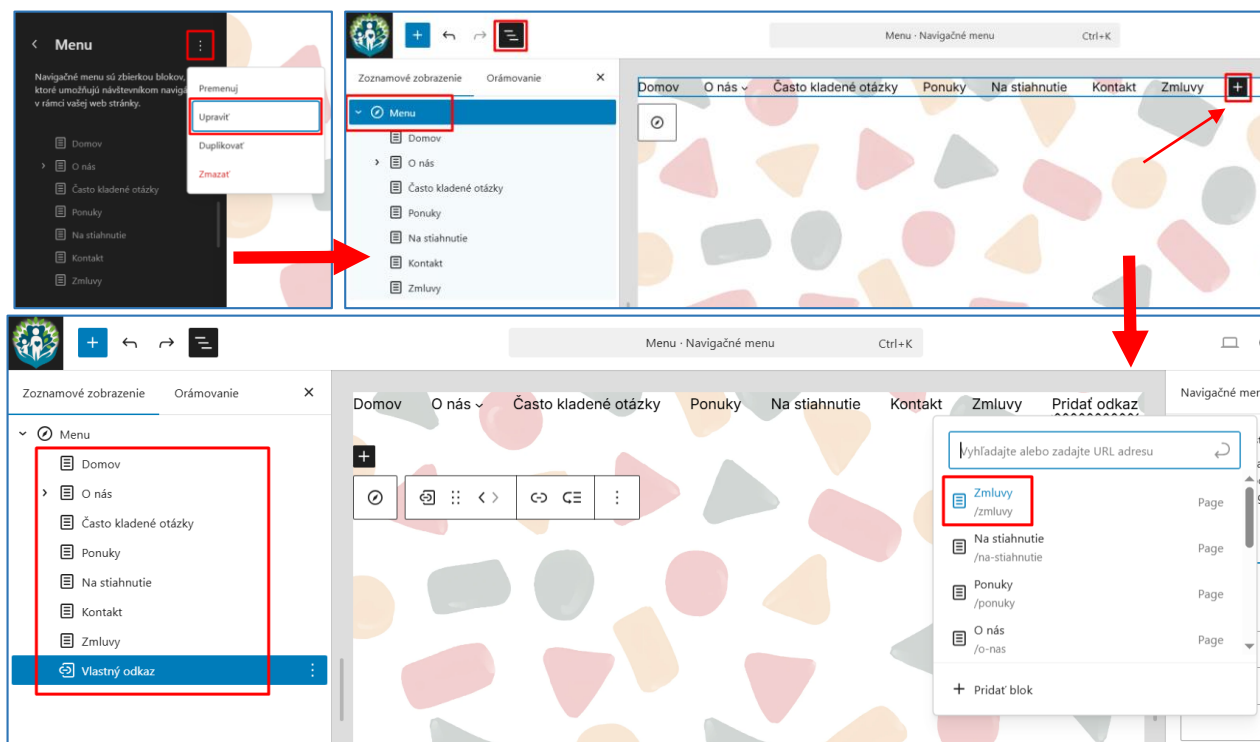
Menu

Navigačné menu sú zbierkou blokov, ktoré umožňujú návštevníkom navigá v rámci vašej web stránky.

Domov
O nás
Často kladené otázky
Ponuky
Na stiahnutie
Kontakt
Zmluvy

Premenuj
Upraviť
Duplikovať
Zmazať

Menu · Navigačné menu Ctrl+K

Zoznamové zobrazenie Orámovanie

Menu
Domov
O nás
Často kladené otázky
Ponuky
Na stiahnutie
Kontakt
Zmluvy

Domov O nás Často kladené otázky Ponuky Na stiahnutie Kontakt Zmluvy

Menu · Navigačné menu Ctrl+K

Zoznamové zobrazenie Orámovanie

Menu
Domov
O nás
Často kladené otázky
Ponuky
Na stiahnutie
Kontakt
Zmluvy
Vlastný odkaz

Domov O nás Často kladené otázky Ponuky Na stiahnutie Kontakt Zmluvy Pridať odkaz

Navigačné mer

Vyhľadajte alebo zadajte URL adresu

Zmluvy /zmluvy Page
Na stiahnutie /na-stiahnutie Page
Ponuky /ponuky Page
O nás /o-nas Page

Pridať blok